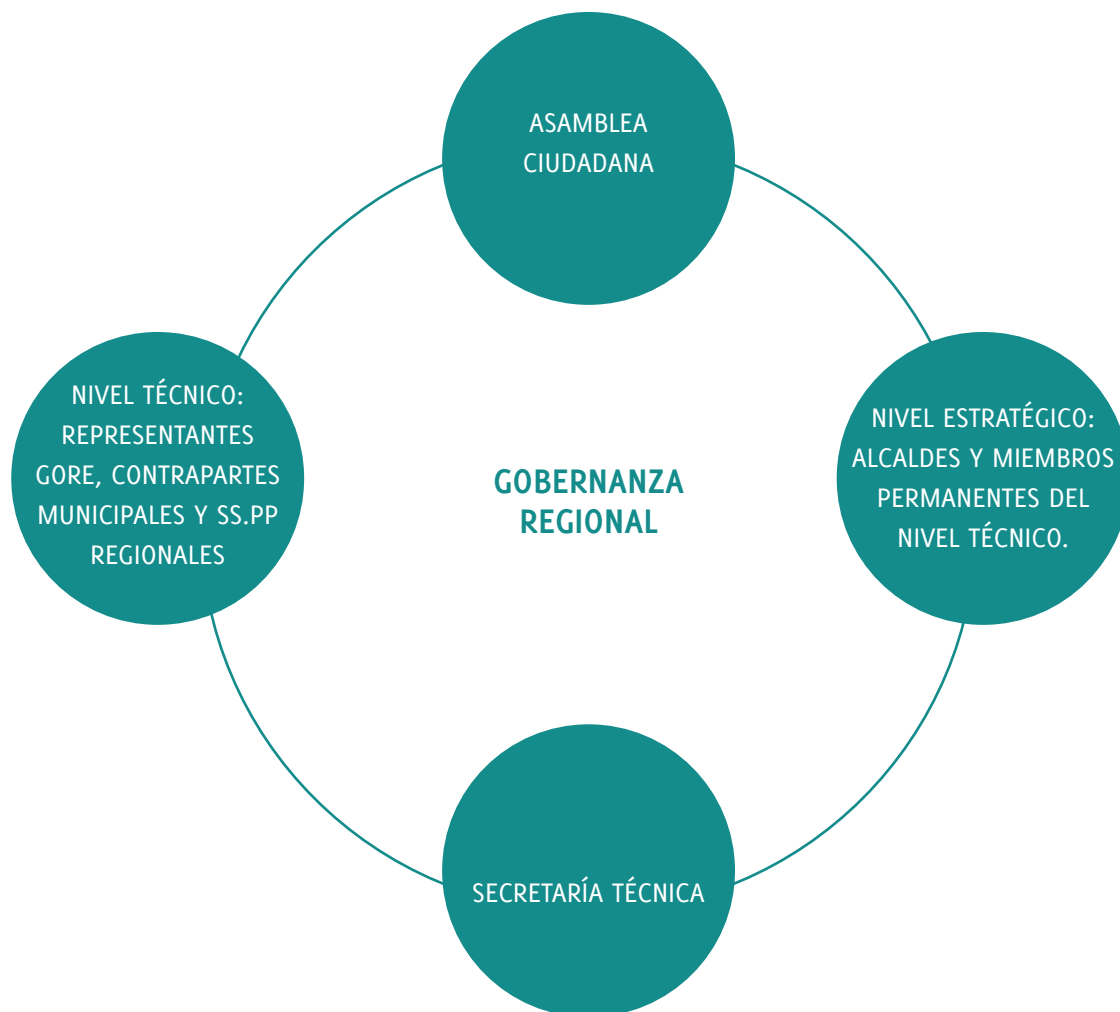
ASAMBLEA CIUDADANA

NIVEL TÉCNICO: REPRESENTANTES GORE, CONTRAPARTES MUNICIPALES Y SS.PP REGIONALES

GOBERNANZA REGIONAL

NIVEL ESTRATÉGICO: ALCALDES Y MIEMBROS PERMANENTES DEL NIVEL TÉCNICO.

SECRETARÍA TÉCNICA